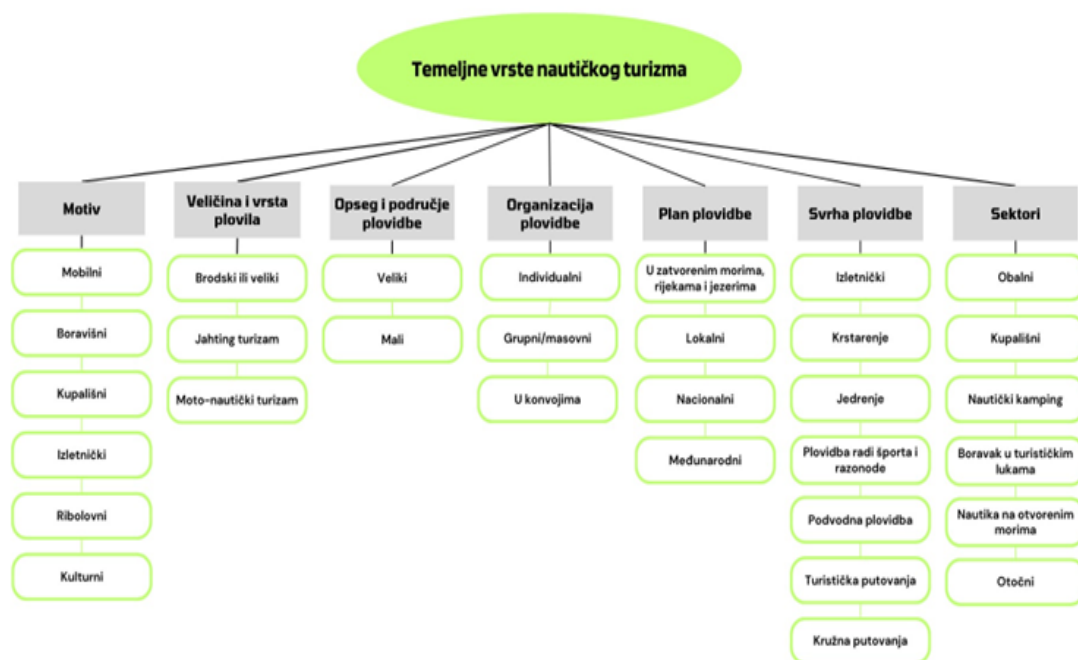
Temeljne vrste nautičkog turizma

Motiv
Mobilni
Boravišni
Kupališni
Izletnički
Ribolovni
Kulturni

Veličina i vrsta plovila
Brodski ili veliki
Jahting turizam
Moto-nautički turizam

Opseg i područje plovidbe
Veliki
Mali

Organizacija plovidbe
Individualni
Grupni/masovni
U konvojima

Plan plovidbe
U zatvorenim morima, rijekama i jezerima
Lokalni
Nacionalni
Međunarodni

Svrha plovidbe
Izletnički
Krstarenje
Jedrenje
Plovidba radi športa i razonode
Podvodna plovidba
Turistička putovanja
Kružna putovanja

Sektori
Obalni
Kupališni
Nautički kamping
Boravak u turističkim lukama
Nautika na otvorenim morima
Otočni